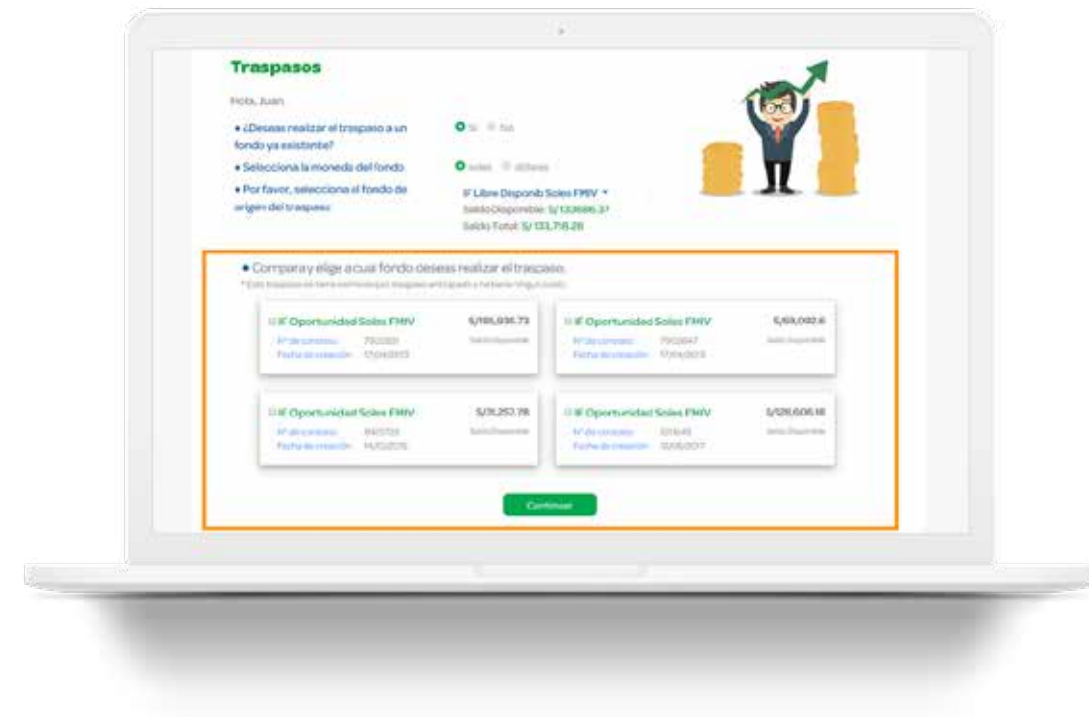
Traspasos

Hola, Juan

• ¿Deseas realizar el traspaso a un fondo ya existente?

Si No

• Selecciona la moneda del fondo

soles dólares

• Por favor, selecciona el fondo de origen del traspaso

IF Libre Disponib Soles FMIV

Saldo Disponible: S/ 132,686.37

Saldo Total: S/ 133,718.28

• Compara y elige a cual fondo deseas realizar el traspaso.

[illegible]

IF Oportunidad Soles FMIV S/105,036.73
Nº de contrato: 790380 Saldo Disponible
Fecha de creación: 17/04/2013

IF Oportunidad Soles FMIV S/69,002.6
Nº de contrato: 790847 Saldo Disponible
Fecha de creación: 17/04/2013

IF Oportunidad Soles FMIV S/31,257.78
Nº de contrato: 840733 Saldo Disponible
Fecha de creación: 14/12/2015

IF Oportunidad Soles FMIV S/126,606.18
Nº de contrato: 1011645 Saldo Disponible
Fecha de creación: 10/08/2017

Continuar